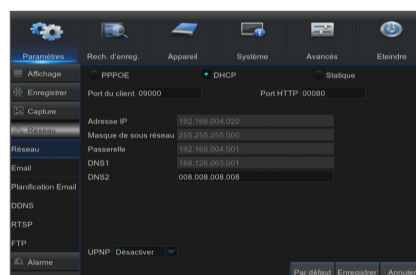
Paramètres
Rech. d'enreg.
Appareil
Système
Avancés
Eteindre

Affichage
Enregistrer
Capture
Réseau
Réseau
Email
Planification Email
DDNS
RTSP
FTP
Alarme

PPPOE
DHCP
Statique

Port du client 09000
Port HTTP 00080

Adresse IP 192.168.004.020
Masque de sous réseau 255.255.255.000
Passerelle 192.168.004.001
DNS1 168.126.063.001
DNS2 008.008.008.008

UPNP Désactiver

Par défaut
Enregistrer
Annuler